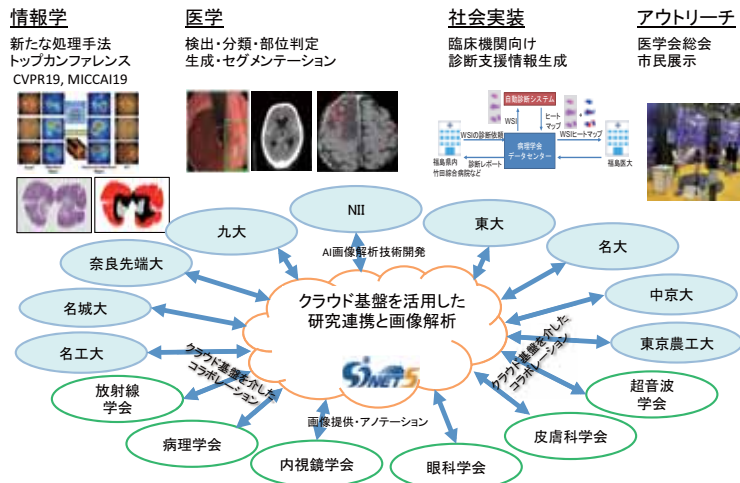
情報学
新たな処理手法
トップカンファレンス
CVPR19, MICCAI19

医学
検出・分類・部位判定
生成・セグメンテーション

社会実装
臨床機関向け
診断支援情報生成

自動診断システム
WSI
ヒートマップ
WSIの診断依頼
WSIヒートマップ
病理学会データセンター
診断レポート
福島県内
竹田総合病院など
福島医大

アウトリーチ
医学会総会
市民展示

NII
九大
東大
奈良先端大
名大
AI画像解析技術開発
中京大
名城大
クラウド基盤を活用した
研究連携と画像解析
東京農工大
名工大
クラウド基盤を介した
コラボレーション
クラウド基盤を介した
コラボレーション
SINET5
超音波
学会
放射線
学会
画像提供・アノテーション
皮膚科学会
病理学会
内視鏡学会
眼科学会